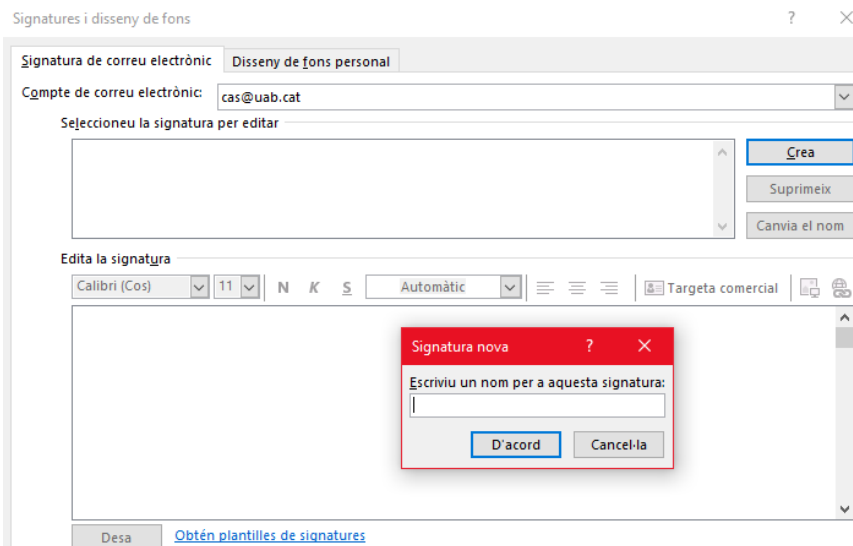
Signatures i disseny de fons

?

Signatura de correu electrònic

Disseny de fons personal

Compte de correu electrònic: cas@uab.cat

Seleccioneu la signatura per editar

Crea

Suprimeix

Canvia el nom

Edita la signatura

Calibri (Cos)

11

N K S

Automàtic

Targeta comercial

Signatura nova

?

Escriviu un nom per a aquesta signatura:

D'acord

Cancel·la

Desa

Obtén plantilles de signatures